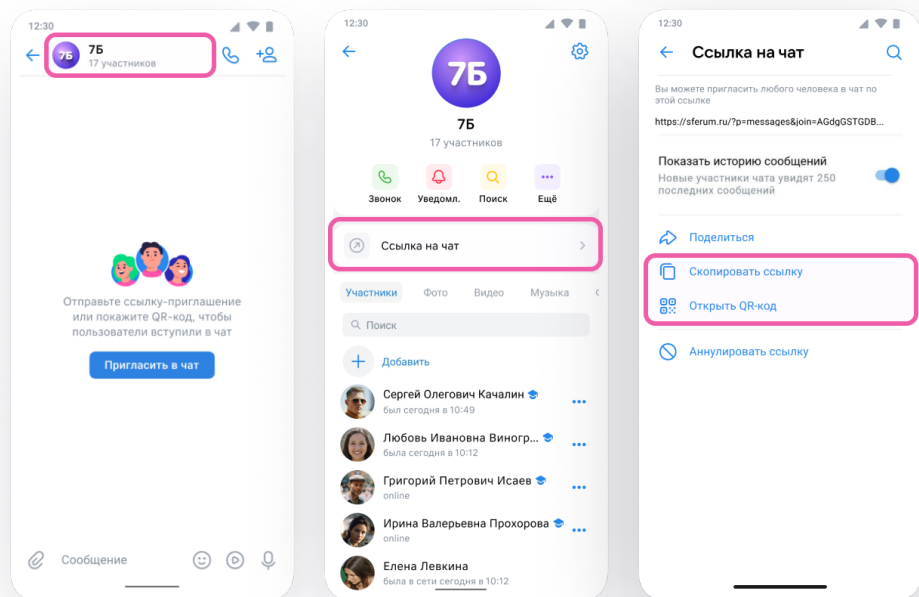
12:30

7Б
17 участников

Отправьте ссылку-приглашение или покажите QR-код, чтобы пользователи вступили в чат

Пригласить в чат

Сообщение

12:30

7Б

7Б
17 участников

Звонок
Уведомл.
Поиск
Ещё

Ссылка на чат

Участники
Фото
Видео
Музыка

Поиск

Добавить

Сергей Олегович Качалин
был сегодня в 10:49

Любовь Ивановна Виногр...
была сегодня в 10:12

Григорий Петрович Исаев
online

Ирина Валерьевна Прохорова
online

Елена Левкина
была в сети сегодня в 10:12

12:30

Ссылка на чат

Вы можете пригласить любого человека в чат по этой ссылке

https://sferum.ru/?p=messages&join=AGdgGSTGDB...

Показать историю сообщений
Новые участники чата увидят 250 последних сообщений

Поделиться

Скопировать ссылку

Открыть QR-код

Аннулировать ссылку